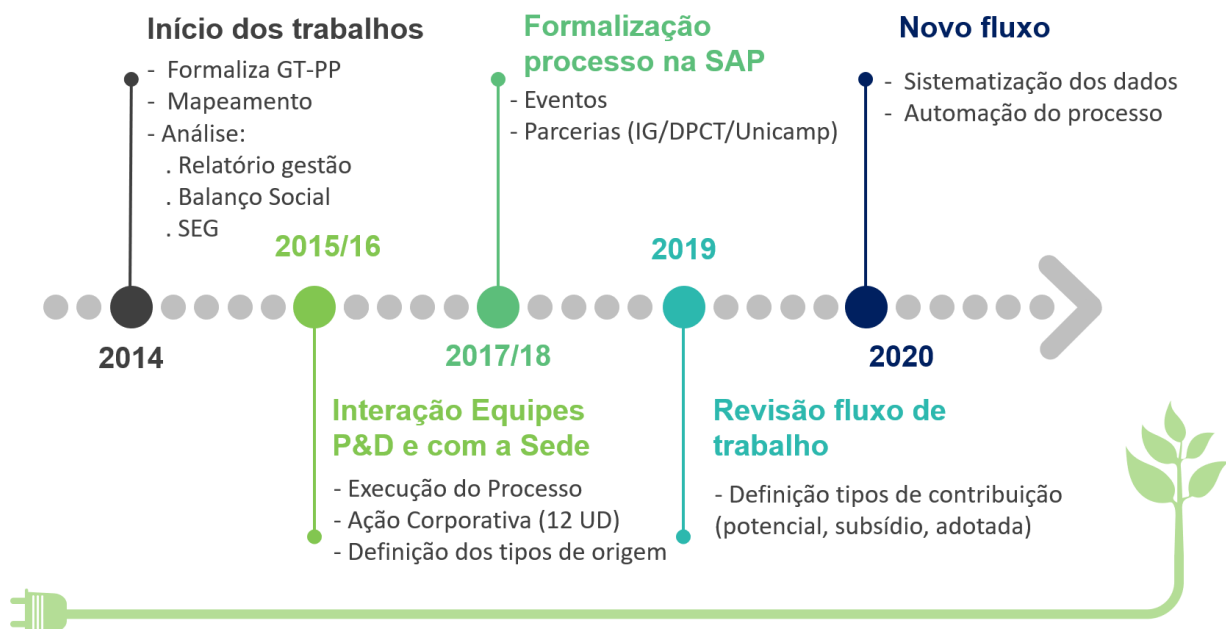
Início dos trabalhos

- Formaliza GT-PP
- Mapeamento
- Análise:
. Relatório gestão
. Balanço Social
. SEG

2014

2015/16

Interação Equipes P&D e com a Sede

- Execução do Processo
- Ação Corporativa (12 UD)
- Definição dos tipos de origem

Formalização processo na SAP

- Eventos
- Parcerias (IG/DPCT/Unicamp)

2017/18

2019

Revisão fluxo de trabalho

- Definição tipos de contribuição (potencial, subsídio, adotada)

Novo fluxo

- Sistematização dos dados
- Automação do processo

2020